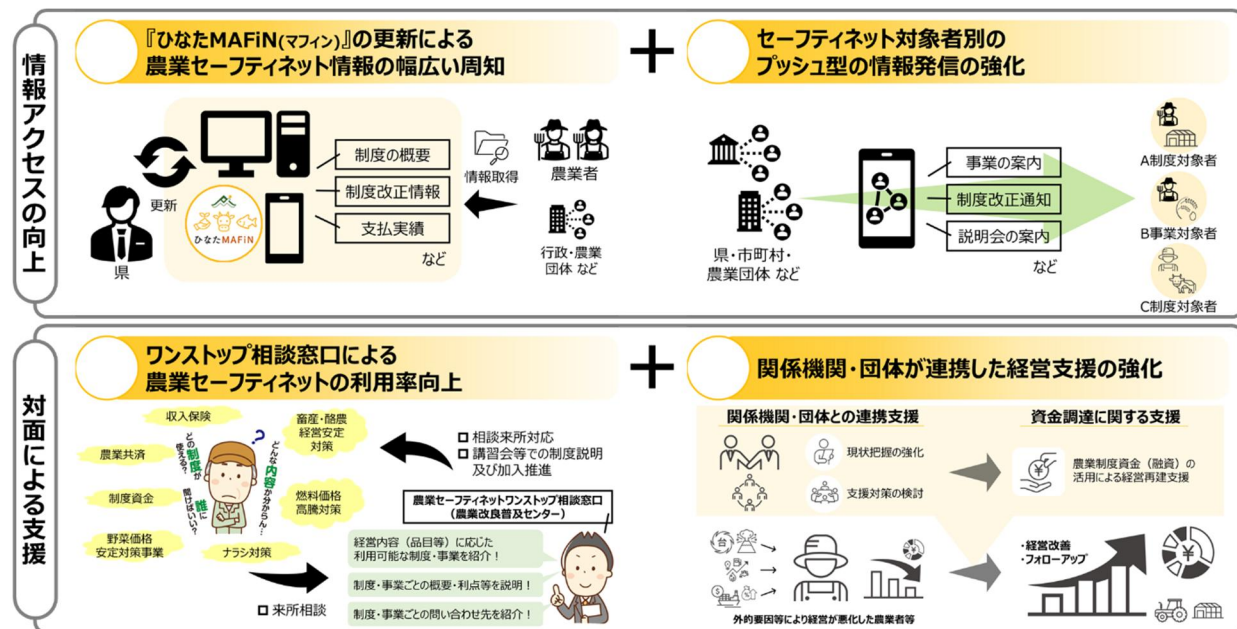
情報アクセスの向上

『ひなたMAFiN(マフィン)』の更新による
農業セーフティネット情報の幅広い周知

更新
県
ひなたMAFiN
制度の概要
制度改正情報
支払実績
など
情報取得
農業者
行政・農業団体 など

セーフティネット対象者別の
プッシュ型の情報発信の強化

県・市町村・農業団体 など
事業の案内
制度改正通知
説明会の案内
など
A制度対象者
B事業対象者
C制度対象者

対面による支援

ワンストップ相談窓口による
農業セーフティネットの利用率向上

収入保険
農業共済
制度資金
野菜価格安定対策事業
ナラシ対策
畜産・酪農経営安定対策
燃料価格高騰対策
どの制度が使えるの?
誰に聞けばいいの?
どんな内容か分からん…
?
□ 相談来所対応
□ 講習会等での制度説明及び加入推進
農業セーフティネットワンストップ相談窓口
(農業改良普及センター)
経営内容(品目等)に応じた利用可能な制度・事業を紹介!
制度・事業ごとの概要・利点等を説明!
制度・事業ごとの問い合わせ先を紹介!
□ 来所相談

関係機関・団体が連携した経営支援の強化

関係機関・団体との連携支援
現状把握の強化
支援対策の検討
資金調達に関する支援
農業制度資金(融資)の活用による経営再建支援
台
¥
外的要因等により経営が悪化した農業者等
・経営改善
・フォローアップ
¥